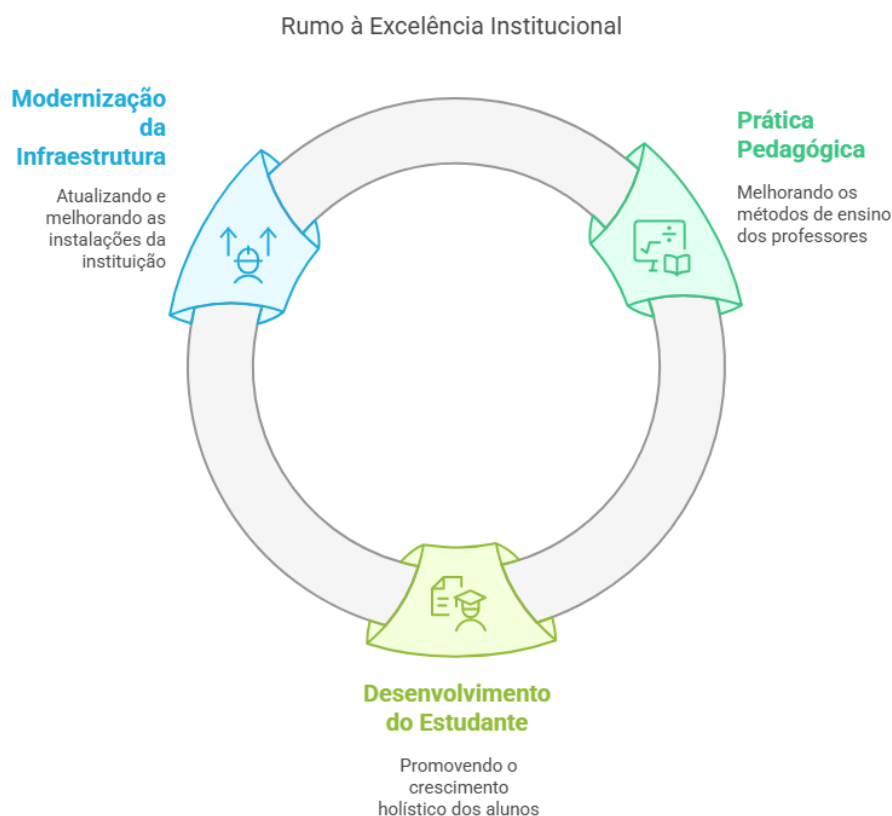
Rumo à Excelência Institucional

Modernização da Infraestrutura

Atualizando e melhorando as instalações da instituição

Prática Pedagógica

Melhorando os métodos de ensino dos professores

Desenvolvimento do Estudante

Promovendo o crescimento holístico dos alunos